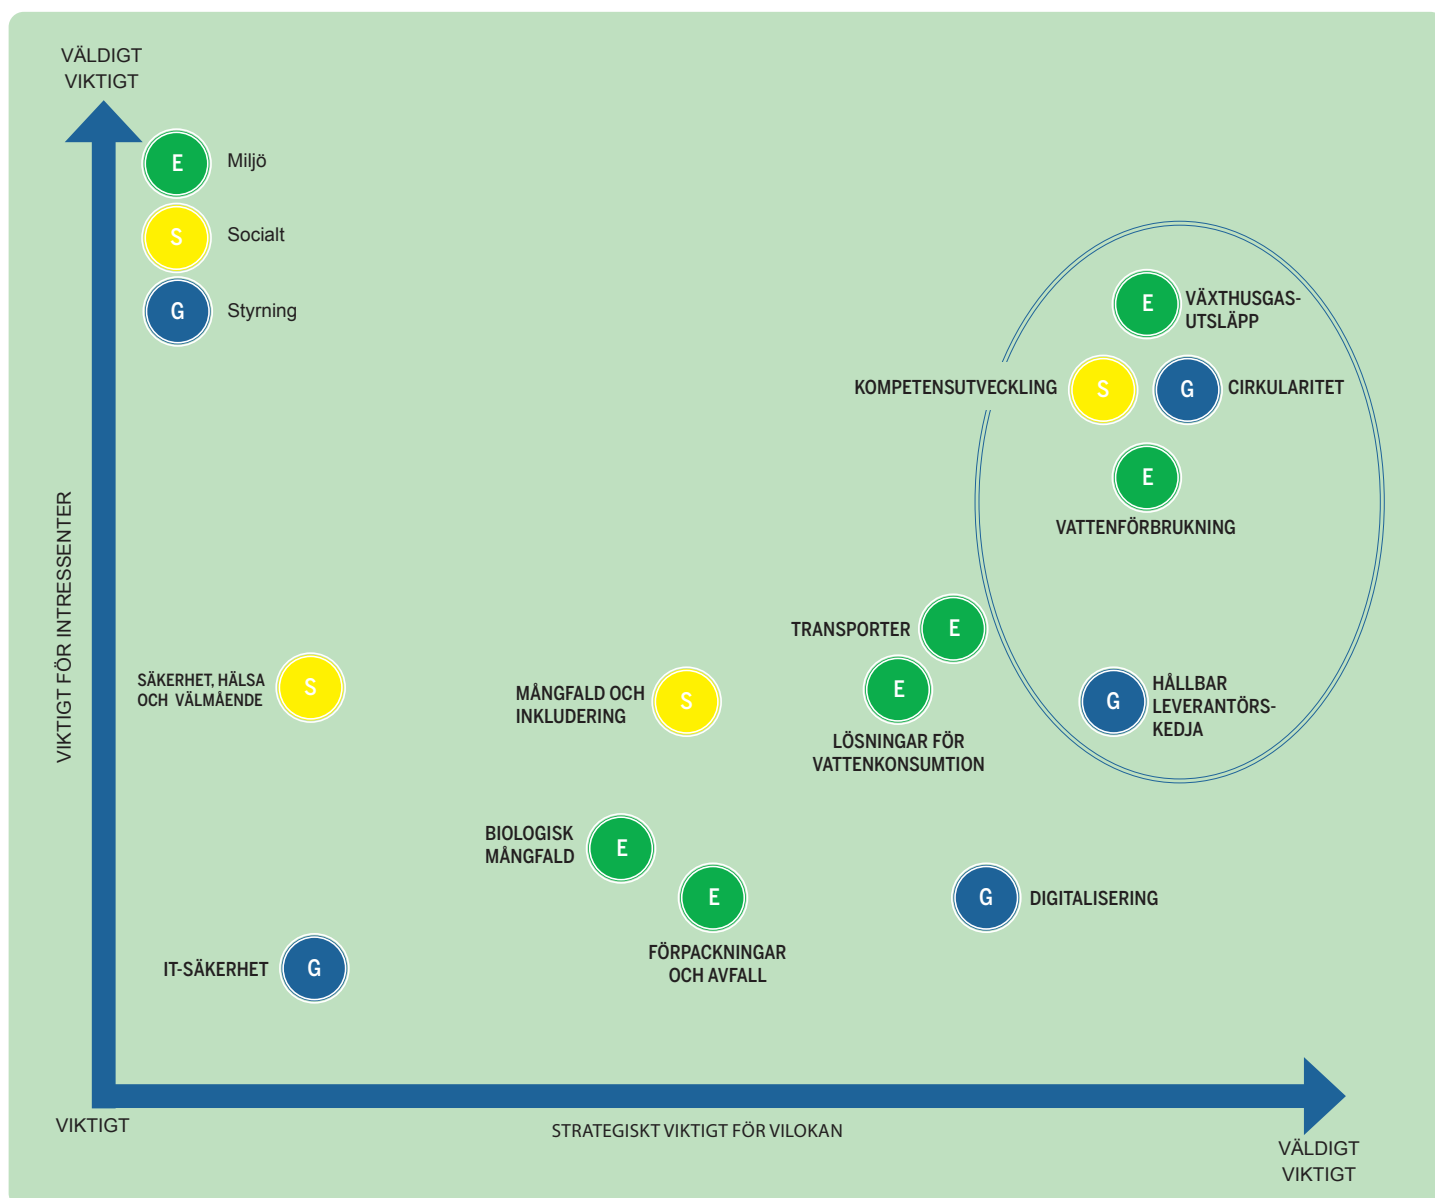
VÄLDIGT VIKTIGT

E Miljö

S Socialt

G Styrning

E VÄXTHUSGAS-UTSLÄPP

KOMPETENSUTVECKLING S

G CIRKULARITET

E VATTENFÖRBRUKNING

VIKTIGT FÖR INTRESSENTER

TRANSPORTER E

E LÖSNINGAR FÖR VATTENKONSUMTION

G HÅLLBAR LEVERANTÖRS-KEDJA

SÄKERHET, HÄLSA OCH VÄLMÅENDE S

MÅNGFALD OCH INKLUDERING S

BIOLOGISK MÅNGFALD E

E FÖRPACKNINGAR OCH AVFALL

G DIGITALISERING

IT-SÄKERHET G

VIKTIGT

STRATEGISKT VIKTIGT FÖR VILOKAN

VÄLDIGT VIKTIGT